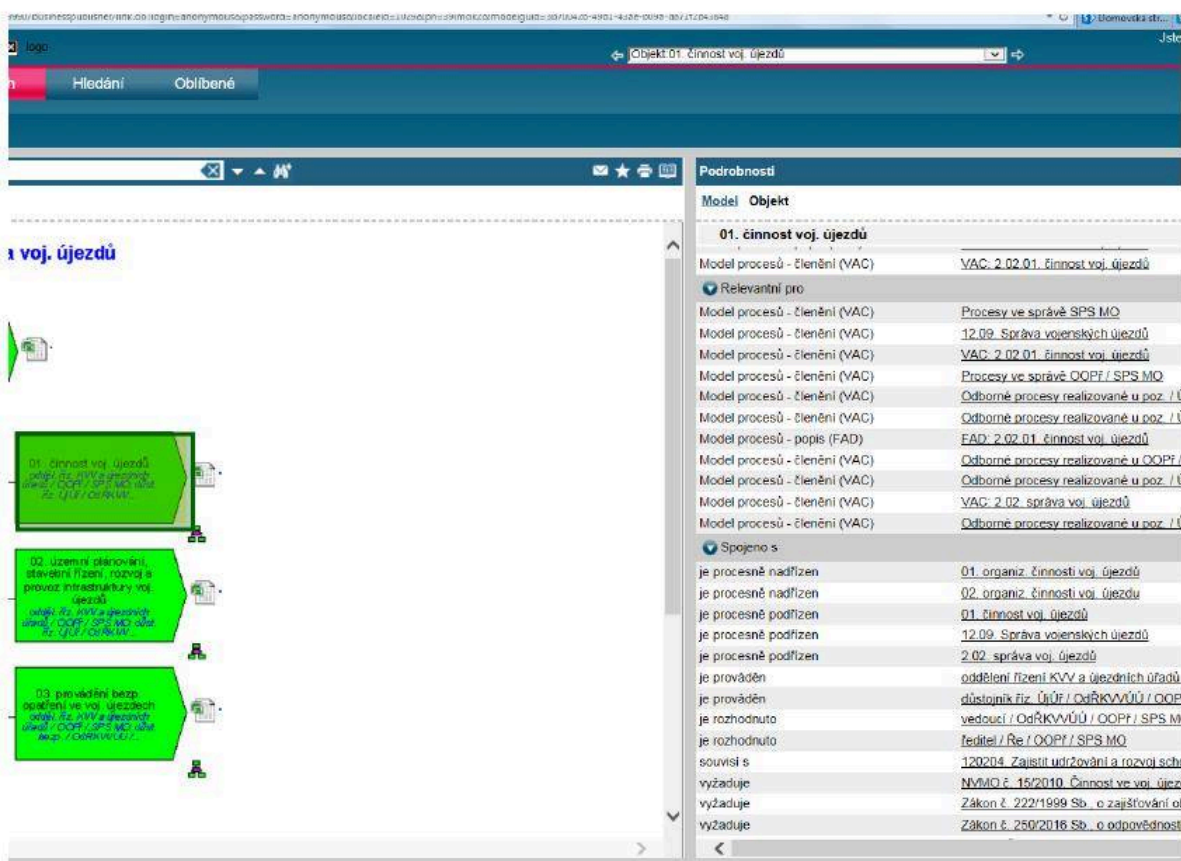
logo

Objekt 01. činnost voj. újezdů

Hledání Oblíbené

a voj. újezdů

01. činnost voj. újezdů oddělení řízení KVV a újezdních úřadů / OOPř / SPS MO; důst. řiz. ÚjÚř / OdŘKVV...

02. územní plánování, stavební řízení, rozvoj a provoz infrastruktury voj. újezdů oddělení řiz. KVV a újezdních úřadů / OOPř / SPS MO; důst. řiz. ÚjÚř / OdŘKVV...

03. provádění bezp. opatření ve voj. újezdech oddělení řiz. KVV a újezdních úřadů / OOPř / SPS MO; důst. bezp. / OdŘKVVÚÚ /...

Podrobnosti

Model Objekt

01. činnost voj. újezdů

| | |
|---|---|
| Model procesů - členění (VAC) | VAC: 2.02.01. činnost voj. újezdů |
| Relevantní pro | |
| Model procesů - členění (VAC) | Procesy ve správě SPS MO |
| Model procesů - členění (VAC) | 12.09. Správa vojenských újezdů |
| Model procesů - členění (VAC) | VAC: 2.02.01. činnost voj. újezdů |
| Model procesů - členění (VAC) | Procesy ve správě OOPř / SPS MO |
| Model procesů - členění (VAC) | Odborné procesy realizované u poz. / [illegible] |
| Model procesů - členění (VAC) | Odborné procesy realizované u poz. / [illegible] |
| Model procesů - popis (FAD) | FAD: 2.02.01. činnost voj. újezdů |
| Model procesů - členění (VAC) | Odborné procesy realizované u OOPř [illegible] |
| Model procesů - členění (VAC) | Odborné procesy realizované u poz. / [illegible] |
| Model procesů - členění (VAC) | VAC: 2.02. správa voj. újezdů |
| Model procesů - členění (VAC) | Odborné procesy realizované u poz. / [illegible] |
| Spojeno s | |
| je procesně nadřízen | 01. organiz. činnosti voj. újezdů |
| je procesně nadřízen | 02. organiz. činnosti voj. újezdu |
| je procesně podřízen | 01. činnost voj. újezdů |
| je procesně podřízen | 12.09. Správa vojenských újezdů |
| je procesně podřízen | 2.02. správa voj. újezdů |
| je prováděn | oddělení řízení KVV a újezdních úřadů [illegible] |
| je prováděn | důstojník řiz. ÚjÚř / OdŘKVVÚÚ / OOP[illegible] |
| je rozhodnuto | vedoucí / OdŘKVVÚÚ / OOPř / SPS M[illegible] |
| je rozhodnuto | ředitel / Ře / OOPř / SPS MO |
| souvisí s | 120204. Zajistit udržování a rozvoj sch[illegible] |
| vyžaduje | NVMO č. 15/2010. Činnost ve voj. újez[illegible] |
| vyžaduje | Zákon č. 222/1999 Sb., o zajišťování o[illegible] |
| vyžaduje | Zákon č. 250/2016 Sb., o odpovědnost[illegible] |